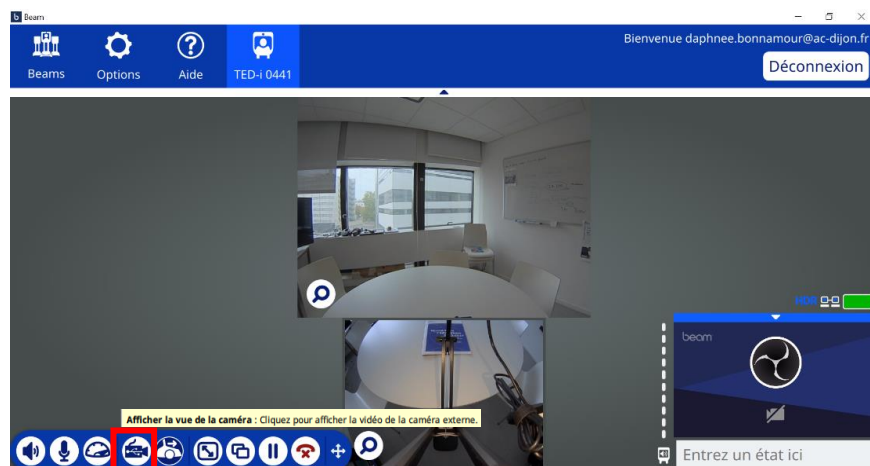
Beam

Beams Options Aide TED-i 0441

Bienvenue daphnee.bonnamour@ac-dijon.fr

Déconnexion

beam

Afficher la vue de la caméra : Cliquez pour afficher la vidéo de la caméra externe.

Entrez un état ici